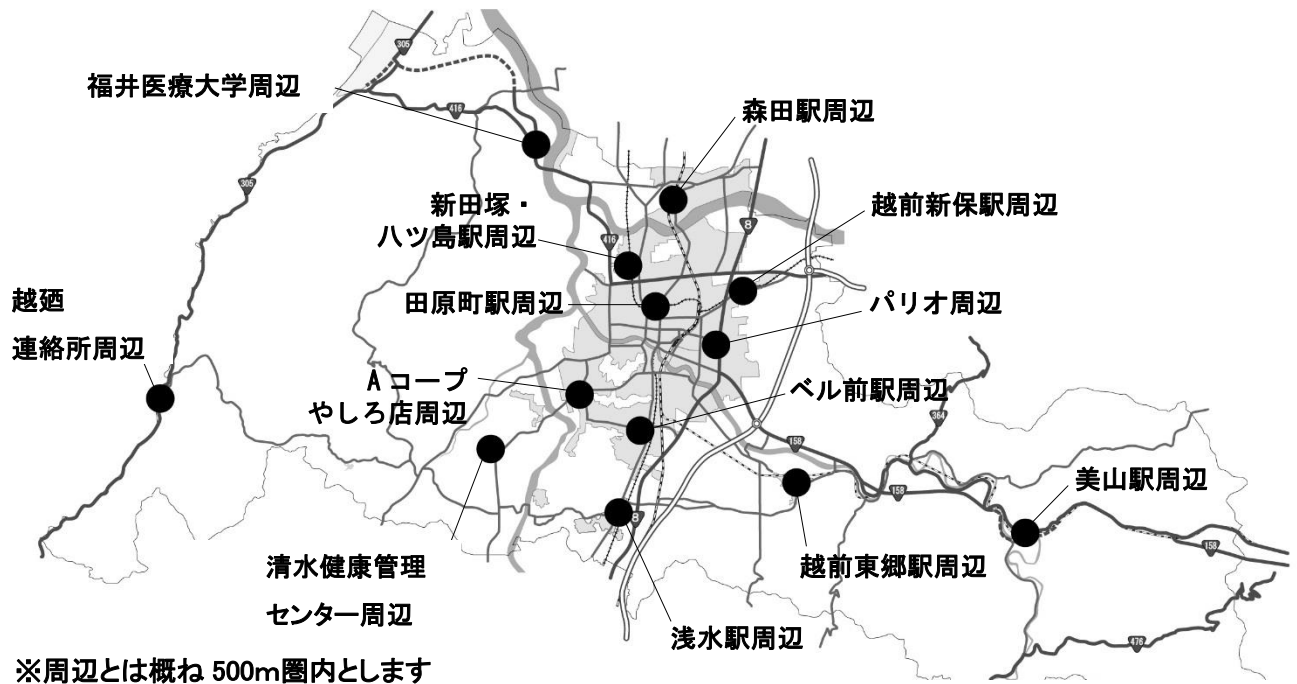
305

416

305

416

8

8

364

158

158

158

476

福井医療大学周辺

森田駅周辺

新田塚・
ハツ島駅周辺

越前新保駅周辺

越廼
連絡所周辺

田原町駅周辺

パリオ周辺

Aコープ
やしろ店周辺

ベル前駅周辺

美山駅周辺

清水健康管理
センター周辺

越前東郷駅周辺

浅水駅周辺

※周辺とは概ね 500m圏内とします